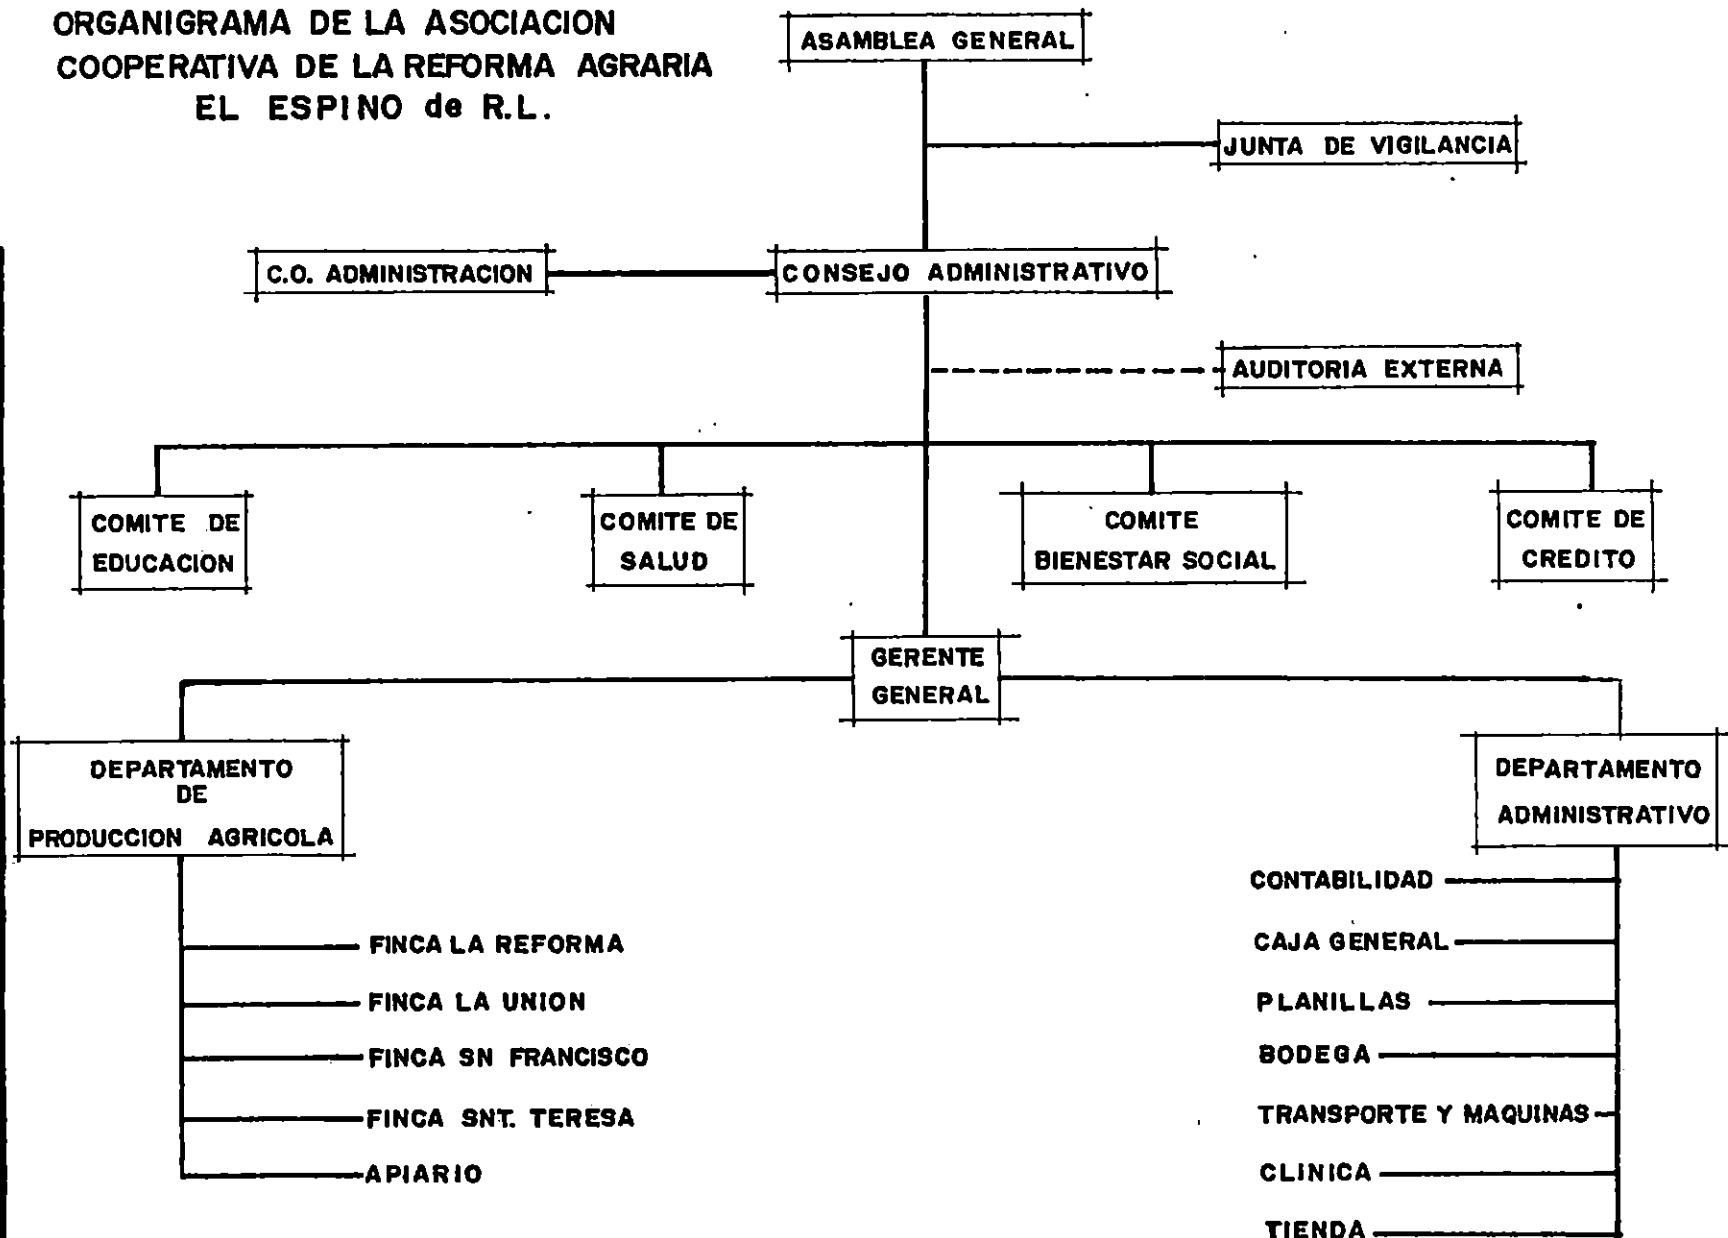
ORGANIGRAMA DE LA ASOCIACION COOPERATIVA DE LA REFORMA AGRARIA EL ESPINO de R.L.

ASAMBLEA GENERAL

JUNTA DE VIGILANCIA

C.O. ADMINISTRACION

CONSEJO ADMINISTRATIVO

AUDITORIA EXTERNA

COMITE DE EDUCACION

COMITE DE SALUD

COMITE BIENESTAR SOCIAL

COMITE DE CREDITO

GERENTE GENERAL

DEPARTAMENTO DE PRODUCCION AGRICOLA

FINCA LA REFORMA

FINCA LA UNION

FINCA SN FRANCISCO

FINCA SNT. TERESA

APIARIO

DEPARTAMENTO ADMINISTRATIVO

CONTABILIDAD

CAJA GENERAL

PLANILLAS

BODEGA

TRANSPORTE Y MAQUINAS

CLINICA

TIENDA